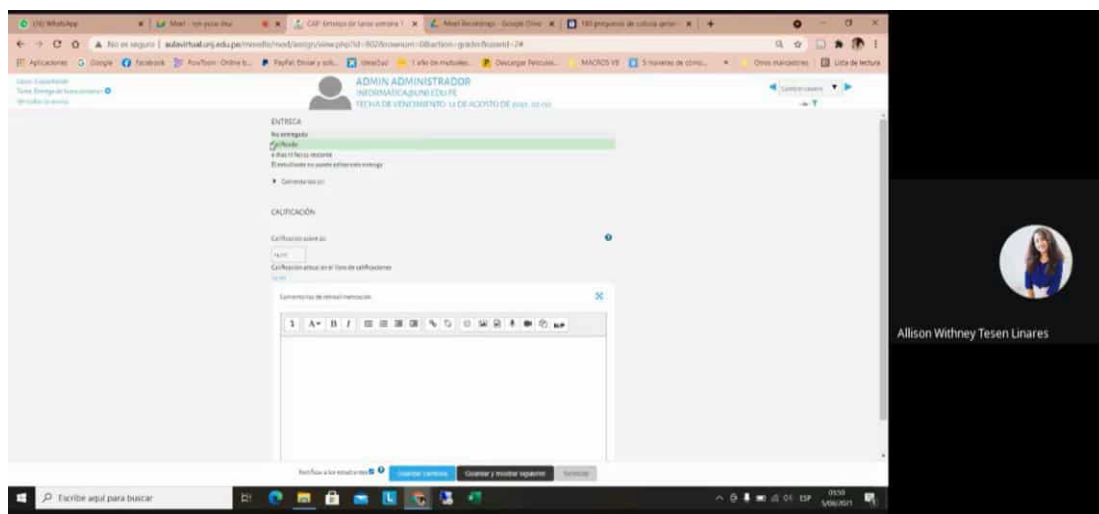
(16) WhatsApp | Mail | CAP Entrega de tarea semana 1 | Mixed Recordings - Google Drive | 100 preguntas de cultura general

No es seguro | aulavirtual.uni.edu.pe/moodle/mod/assign/view.php?id=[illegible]

Aplicaciones | Google | Facebook | PowToon | PayPal | Udacity | 1 año de mutuales | Descargar Películas | MACROS VB | 5 maneras de cómo... | Otros marcadores | Lista de lectura

ADMIN ADMINISTRADOR
INFORMATICA@UNI.EDU.PE
FECHA DE VENCIMIENTO: 12 DE AGOSTO DE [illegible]

ENTREGA
No entregado
Calificado
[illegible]
El estudiante no puede editar esta entrega

Comentarios (0)

CALIFICACIÓN

Calificación sobre 20

Calificación actual en el libro de calificaciones

Comentarios de retroalimentación

Notificar a los estudiantes
Guardar cambios | Guardar y mostrar siguiente | Reiniciar

Escribe aquí para buscar

ESP

Allison Withney Tesen Linares